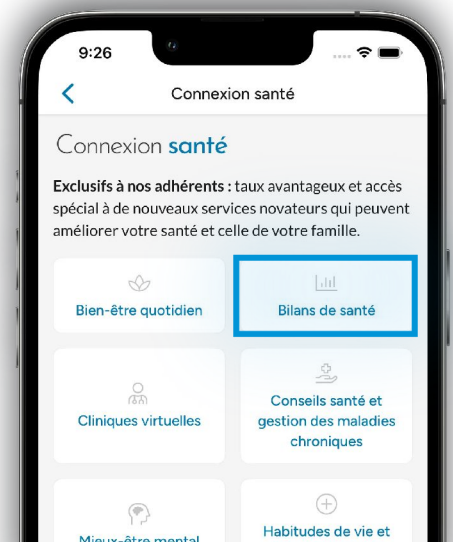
9:26

Connexion santé

Connexion santé

**Exclusifs à nos adhérents :** taux avantageux et accès spécial à de nouveaux services novateurs qui peuvent améliorer votre santé et celle de votre famille.

Bien-être quotidien

Bilans de santé

Cliniques virtuelles

Conseils santé et gestion des maladies chroniques

Mieux-être mental

Habitudes de vie et